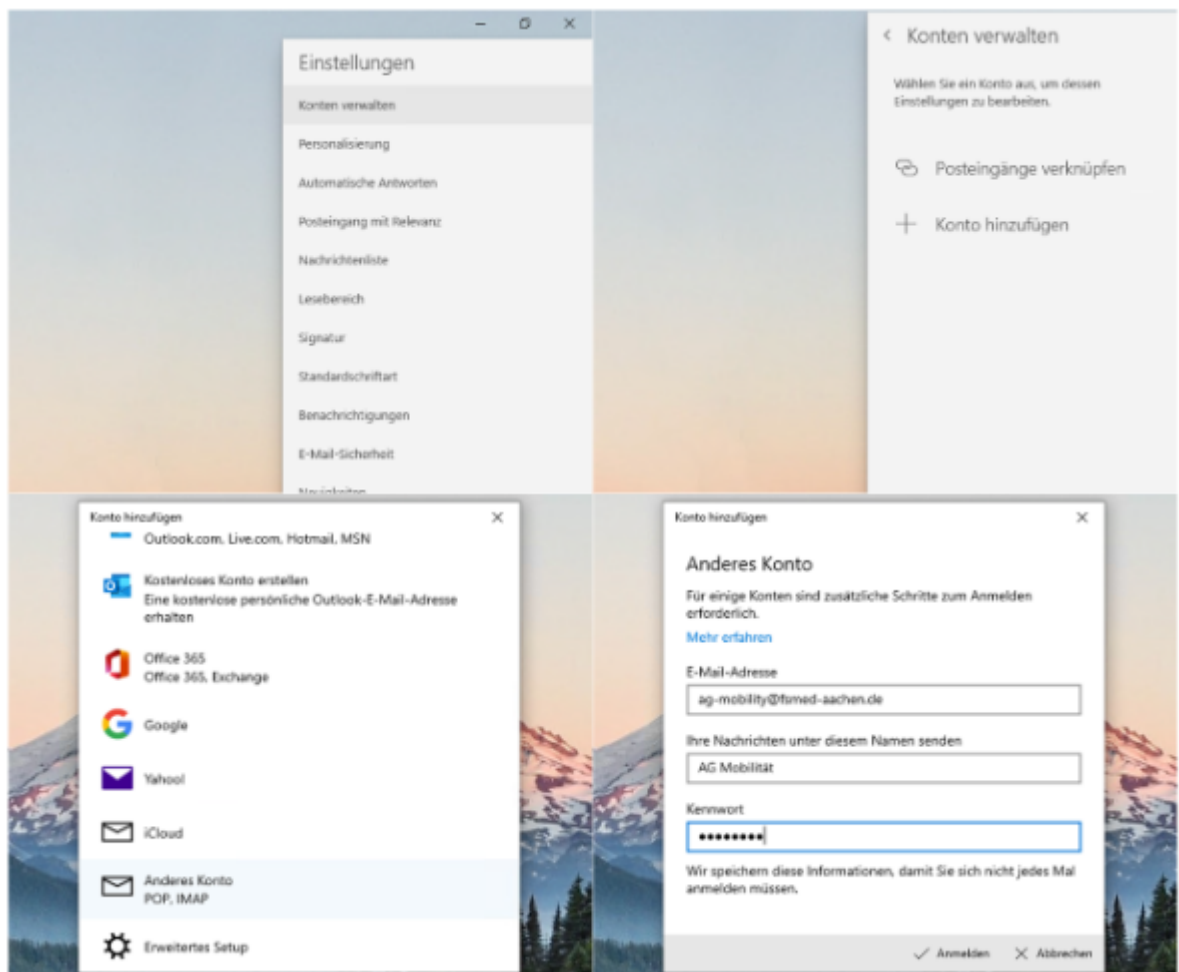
Einstellungen

Konten verwalten

Personalisierung

Automatische Antworten

Posteingang mit Relevanz

Nachrichtenliste

Lesebereich

Signatur

Standardschriftart

Benachrichtigungen

E-Mail-Sicherheit

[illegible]

< Konten verwalten

Wählen Sie ein Konto aus, um dessen Einstellungen zu bearbeiten.

Posteingänge verknüpfen

+ Konto hinzufügen

Konto hinzufügen

Outlook.com, Live.com, Hotmail, MSN

Kostenloses Konto erstellen
Eine kostenlose persönliche Outlook-E-Mail-Adresse erhalten

Office 365
Office 365, Exchange

Google

Yahoo!

iCloud

Anderes Konto
POP, IMAP

Erweitertes Setup

Konto hinzufügen

Anderes Konto

Für einige Konten sind zusätzliche Schritte zum Anmelden erforderlich.

Mehr erfahren

E-Mail-Adresse

ag-mobility@fsmed-aachen.de

Ihre Nachrichten unter diesem Namen senden

AG Mobilität

Kennwort

••••••••

Wir speichern diese Informationen, damit Sie sich nicht jedes Mal anmelden müssen.

Anmelden Abbrechen